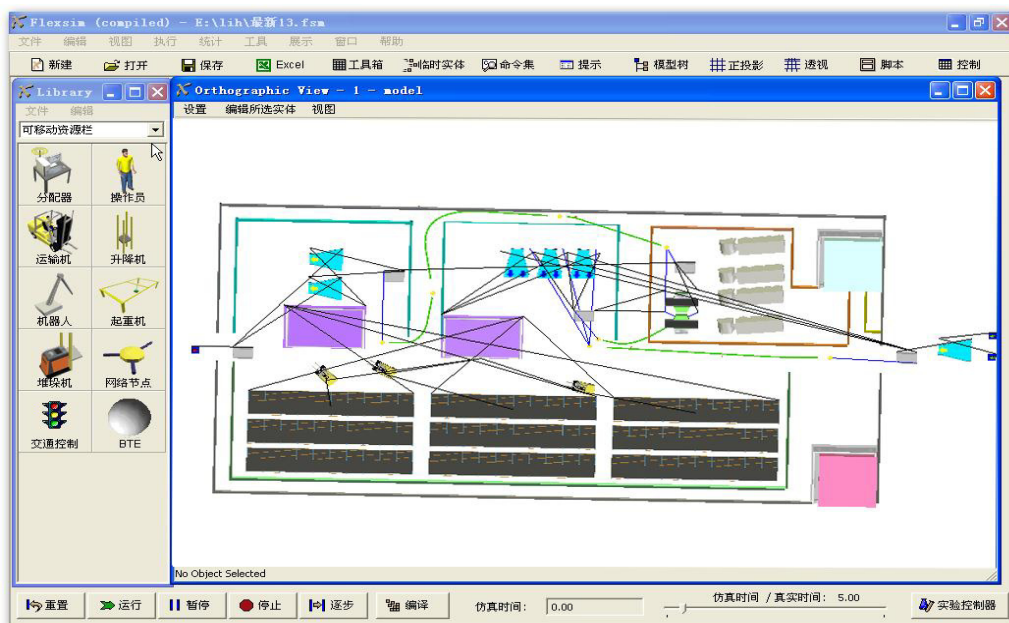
Flexsim (compiled) - E:\lih\最新13.fsm

文件 编辑 视图 执行 统计 工具 展示 窗口 帮助

新建 打开 保存 Excel 工具箱 临时实体 命令集 提示 模型树 正投影 透视 脚本 控制

Library
文件 编辑
可移动资源栏

分配器
操作员
运输机
升降机
机器人
起重机
堆垛机
网络节点
交通控制
BTE

Orthographic View - 1 - model
设置 编辑所选实体 视图

No Object Selected

重置 运行 暂停 停止 逐步 编译 仿真时间: 0.00 仿真时间 / 真实时间: 5.00 实验控制器